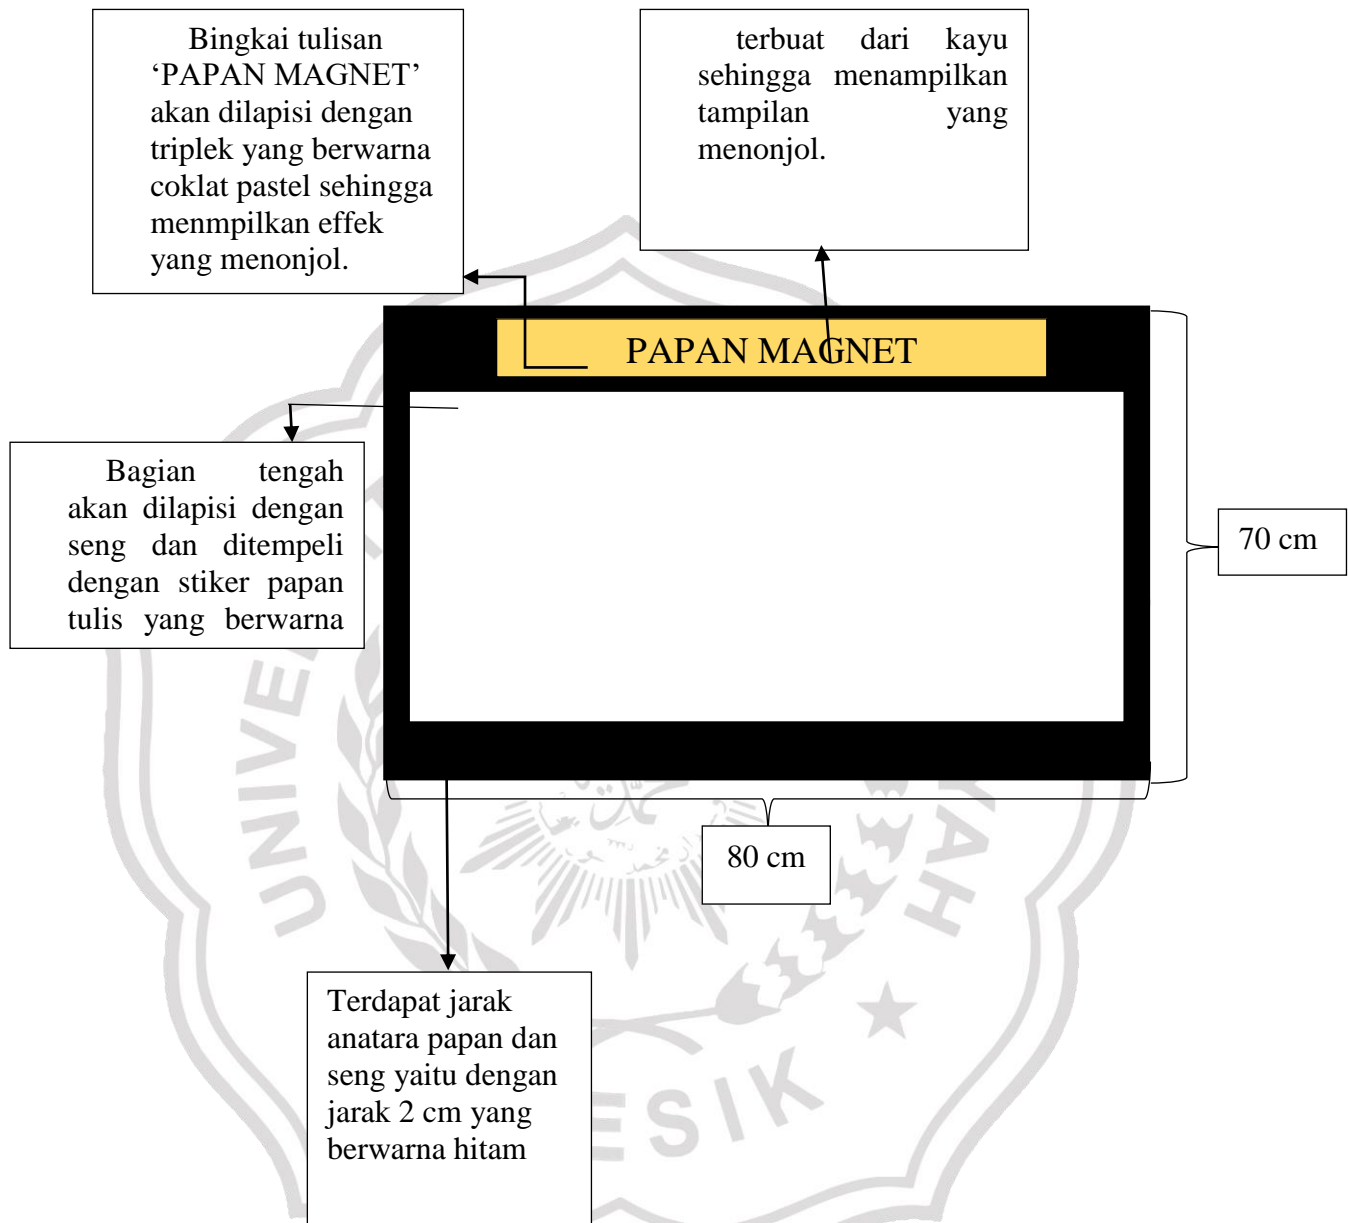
Bingkai tulisan ‘PAPAN MAGNET’ akan dilapisi dengan triplek yang berwarna coklat pastel sehingga menmpilkan effek yang menonjol.

terbuat dari kayu sehingga menampilkan tampilan yang menonjol.

PAPAN MAGNET

Bagian tengah akan dilapisi dengan seng dan ditempeli dengan stiker papan tulis yang berwarna

70 cm

80 cm

Terdapat jarak anatara papan dan seng yaitu dengan jarak 2 cm yang berwarna hitam

UNIVE

AH

ESIK